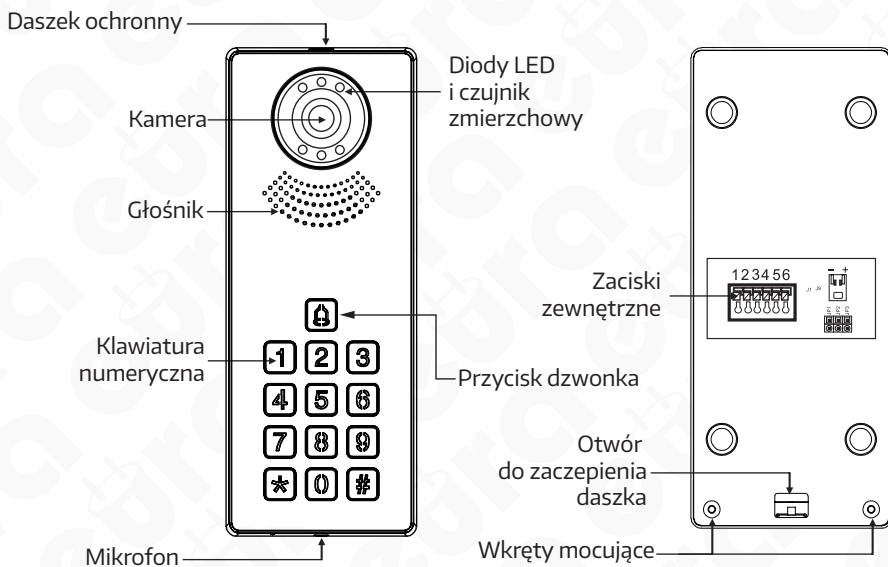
Daszek ochronny

Diody LED i czujnik zmierzchowy

Kamera

Głośnik

Klawiatura numeryczna

1 2 3
4 5 6
7 8 9
* 0 #

Przycisk dzwonka

Mikrofon

Zaciski zewnętrzne

123456

- +

Otwór do zaczepienia daszka

Wkręty mocujące